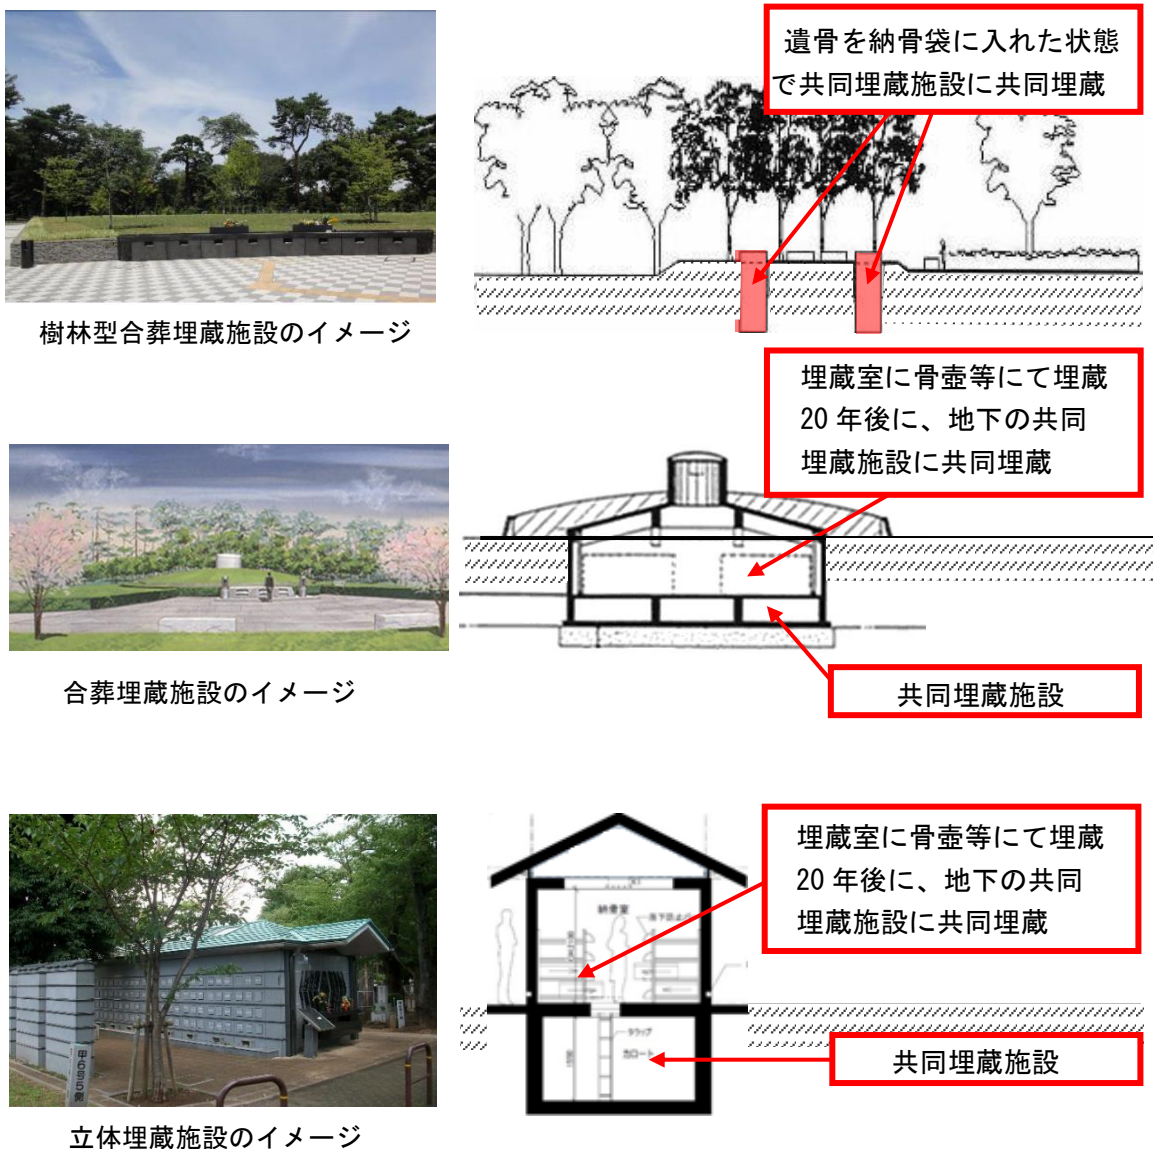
遺骨を納骨袋に入れた状態で共同埋蔵施設に共同埋蔵

樹林型合葬埋蔵施設のイメージ

埋蔵室に骨壺等にて埋蔵 20 年後に、地下の共同埋蔵施設に共同埋蔵

共同埋蔵施設

合葬埋蔵施設のイメージ

埋蔵室に骨壺等にて埋蔵 20 年後に、地下の共同埋蔵施設に共同埋蔵

納骨室

共同埋蔵施設

甲6号5側

立体埋蔵施設のイメージ